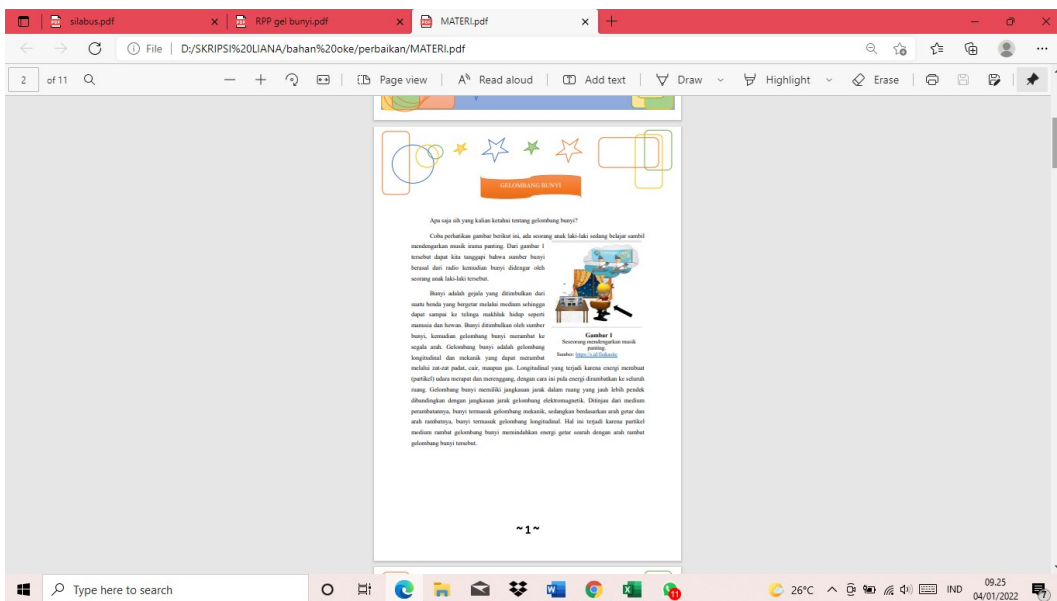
silabus.pdf
RPP gel bunyi.pdf
MATERI.pdf
File | D:/SKRIPSI%20LIANA/bahan%20oke/perbaikan/MATERI.pdf

2 of 11 | Page view | Read aloud | Add text | Draw | Highlight | Erase

GELOMBANG BUNYI

Apa saja sih yang kalian ketahui tentang gelombang bunyi?

Coba perhatikan gambar berikut ini, ada seorang anak laki-laki sedang belajar sambil mendengarkan musik irama panting. Dari gambar 1 tersebut dapat kita tanggapi bahwa sumber bunyi berasal dari radio kemudian bunyi didengar oleh seorang anak laki-laki tersebut.

Bunyi adalah gejala yang ditimbulkan dari suatu benda yang bergetar melalui medium sehingga dapat sampai ke telinga makhluk hidup seperti manusia dan hewan. Bunyi ditimbulkan oleh sumber bunyi, kemudian gelombang bunyi merambat ke segala arah. Gelombang bunyi adalah gelombang longitudinal dan mekanik yang dapat merambat melalui zat-zat padat, cair, maupun gas. Longitudinal yang terjadi karena energi membuat (partikel) udara merapat dan merenggang, dengan cara ini pula energi dirambatkan ke seluruh ruang. Gelombang bunyi memiliki jangkauan jarak dalam ruang yang jauh lebih pendek dibandingkan dengan jangkauan jarak gelombang elektromagnetik. Ditinjau dari medium perambatannya, bunyi termasuk gelombang mekanik, sedangkan berdasarkan arah getar dan arah rambatnya, bunyi termasuk gelombang longitudinal. Hal ini terjadi karena partikel medium rambat gelombang bunyi memindahkan energi getar searah dengan arah rambat gelombang bunyi tersebut.

Gambar 1
Seseorang mendengarkan musik panting.
Sumber: https://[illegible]

~1~

Type here to search
26°C IND 09.25 04/01/2022